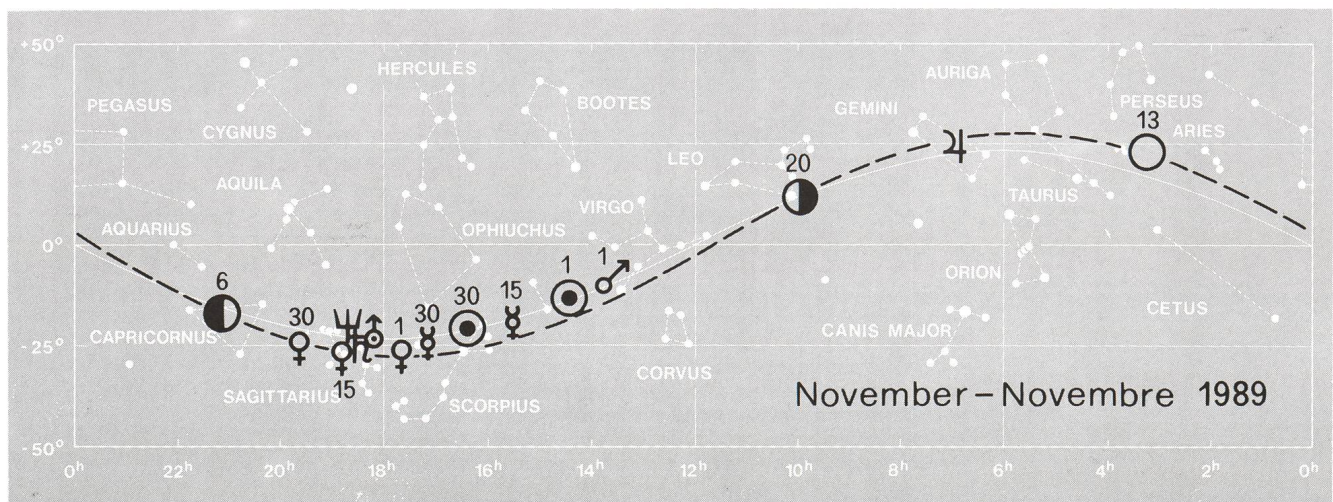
+50°
+25°
0°
-25°
-50°

HERCULES
PEGASUS
CYGNUS
BOOTES
AURIGA
PERSEUS
GEMINI
ARIES
LEO
AQUILA
TAURUS
AQUARIUS
OPHIUCHUS
VIRGO
ORION
CETUS
CAPRICORNUS
CANIS MAJOR
CORVUS
SAGITTARIUS
SCORPIUS

13
20
6
30
15
1
30
30
15
1
1

November – Novembre 1989

$0^h$ $22^h$ $20^h$ $18^h$ $16^h$ $14^h$ $12^h$ $10^h$ $8^h$ $6^h$ $4^h$ $2^h$ $0^h$